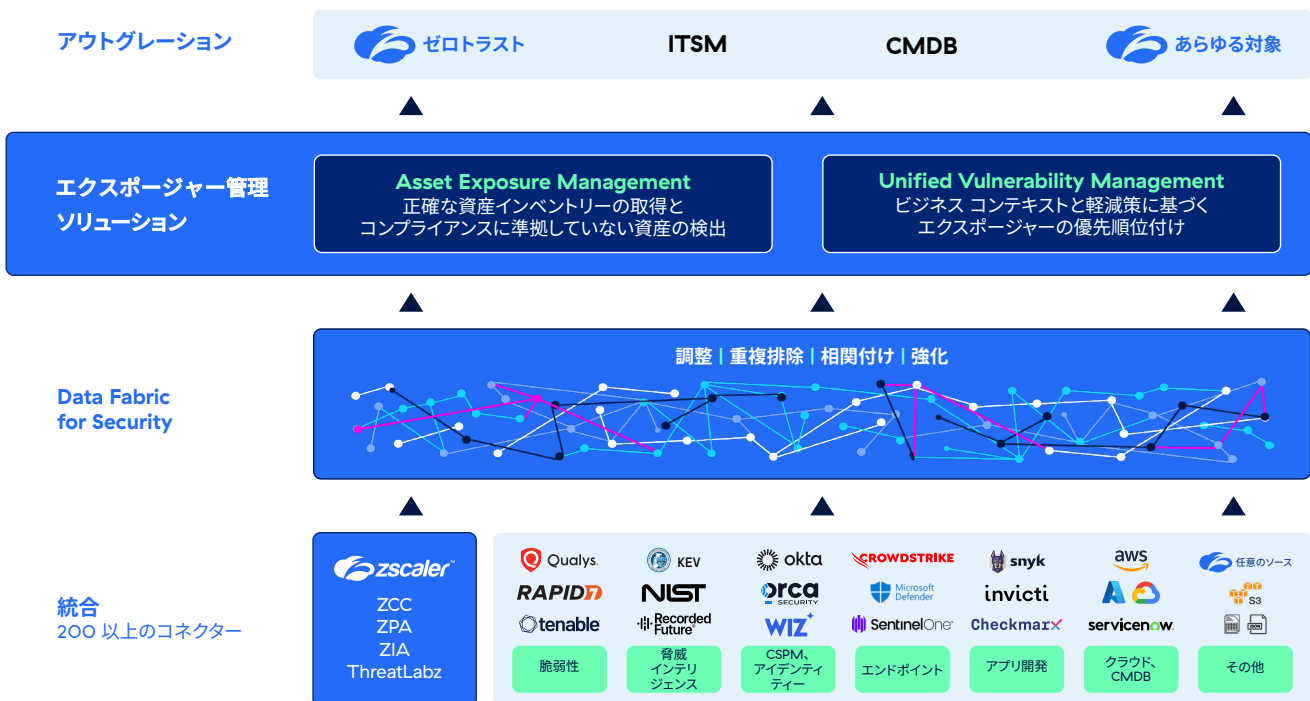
アウトグレーション

ゼロトラスト
ITSM
CMDB
あらゆる対象

エクスポージャー管理
ソリューション

Asset Exposure Management
正確な資産インベントリーの取得と
コンプライアンスに準拠していない資産の検出

Unified Vulnerability Management
ビジネス コンテキストと軽減策に基づく
エクスポージャーの優先順位付け

Data Fabric
for Security

調整 | 重複排除 | 相関付け | 強化

統合
200 以上のコネクター

zscaler
ZCC
ZPA
ZIA
ThreatLabz

Qualys.
RAPID7
tenable
脆弱性

KEV
NIST
Recorded Future
脅威
インテリ
ジェンス

okta
orca SECURITY
WIZ
CSPM、
アイデンティ
ティー

CROWDSTRIKE
Microsoft Defender
SentinelOne
エンドポイント

snyk
invicti
Checkmarx
アプリ開発

aws
servicenow
クラウド、
CMDB

任意のソース
S3
その他